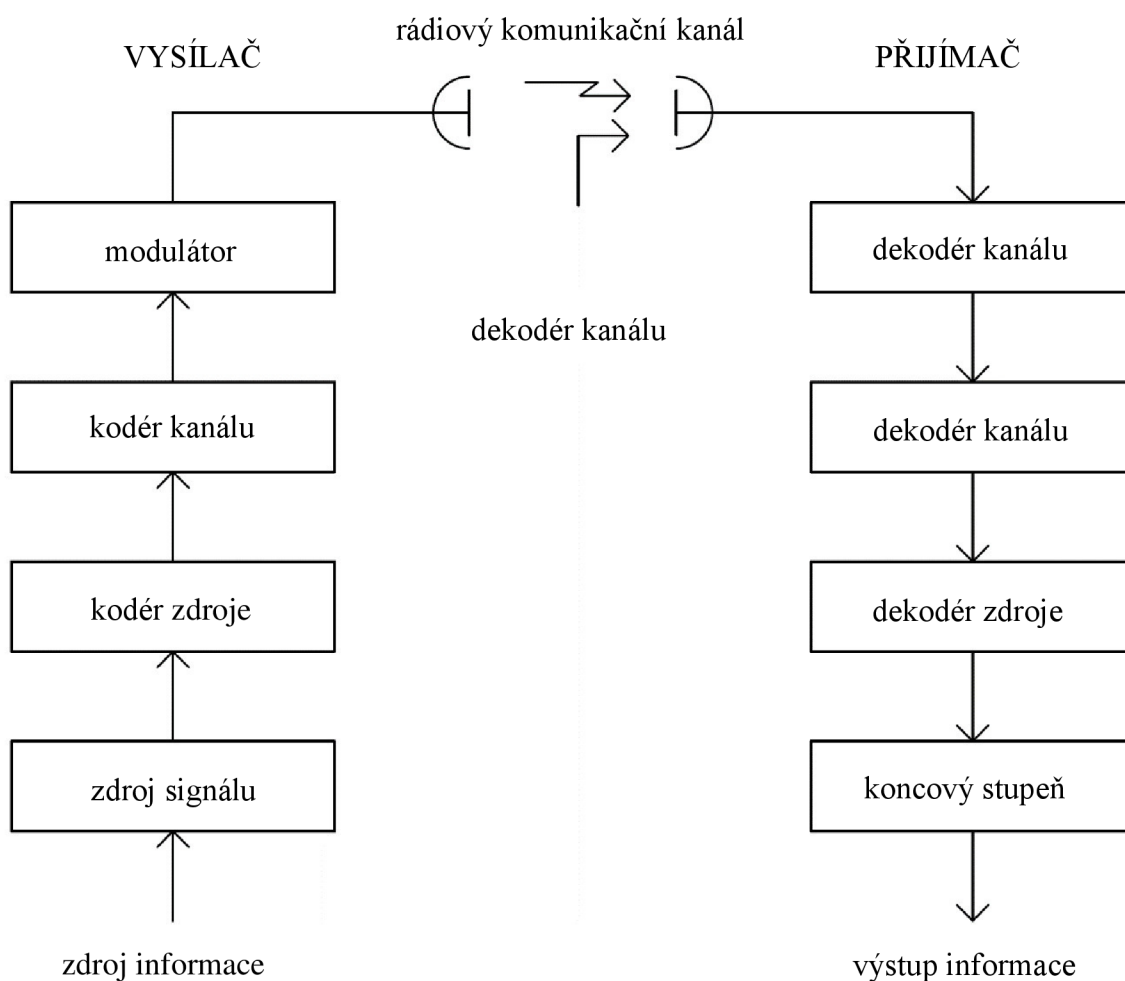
rádiový komunikační kanál

VYSÍLAČ

PŘIJÍMAČ

modulátor

dekodér kanálu

dekodér kanálu

kodér kanálu

dekodér kanálu

kodér zdroje

dekodér zdroje

zdroj signálu

koncový stupeň

zdroj informace

výstup informace